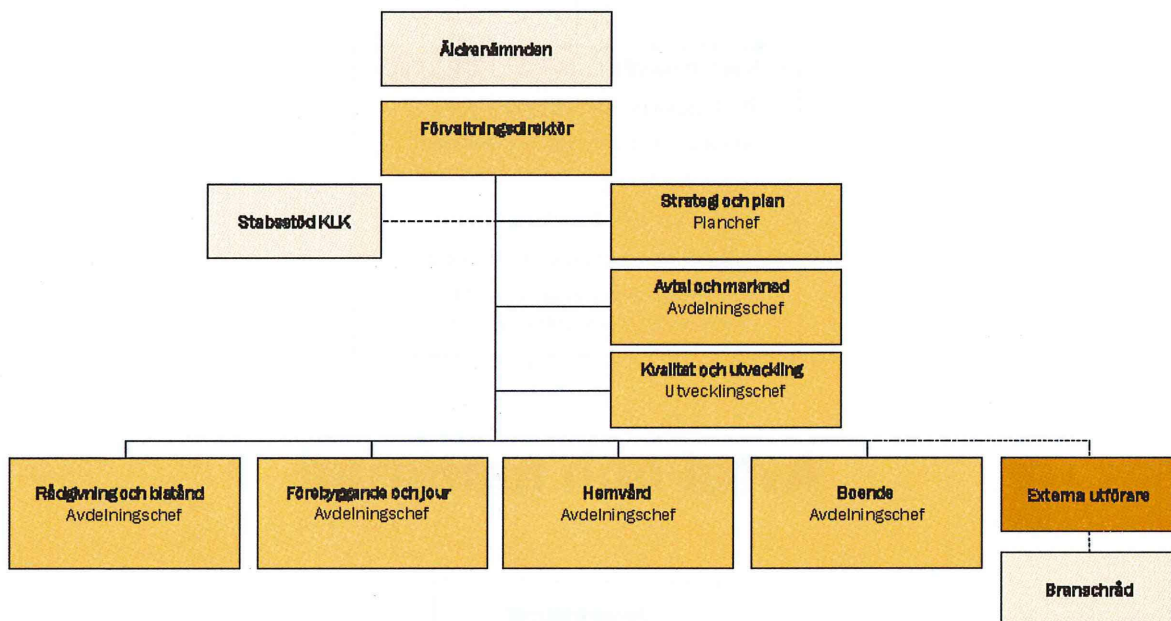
Äldrenämnden

Förvaltningsdirektör

Stabsstöd KLK

Strategi och plan
Planchef

Avtal och marknad
Avdelningschef

Kvalitet och utveckling
Utvecklingschef

Rådgivning och bistånd
Avdelningschef

Förebyggande och jour
Avdelningschef

Hemvård
Avdelningschef

Boende
Avdelningschef

Externa utförare

Branschråd